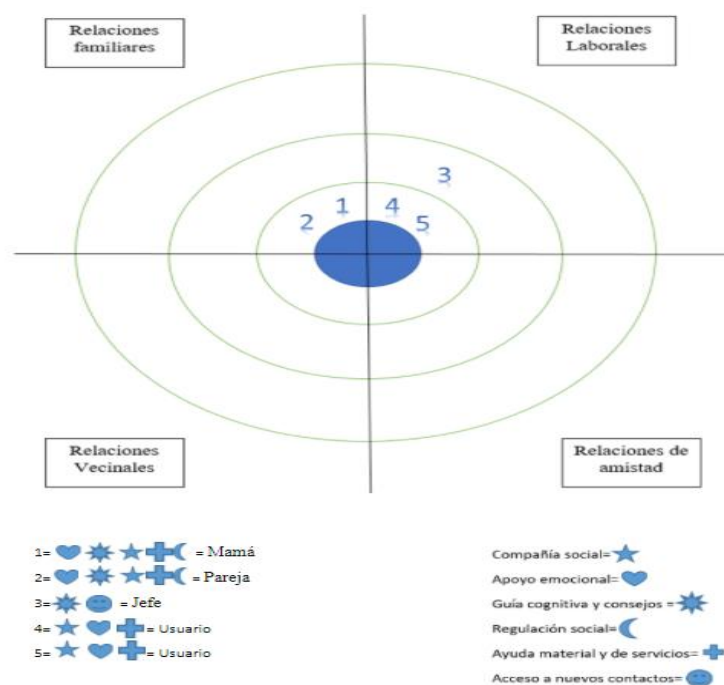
Relaciones familiares

Relaciones Laborales

Relaciones Vecinales

Relaciones de amistad

1

2

3

4

5

1= = Mamá

2= = Pareja

3= = Jefe

4= = Usuario

5= = Usuario

Compañía social=

Apoyo emocional=

Guía cognitiva y consejos =

Regulación social=

Ayuda material y de servicios=

Acceso a nuevos contactos=